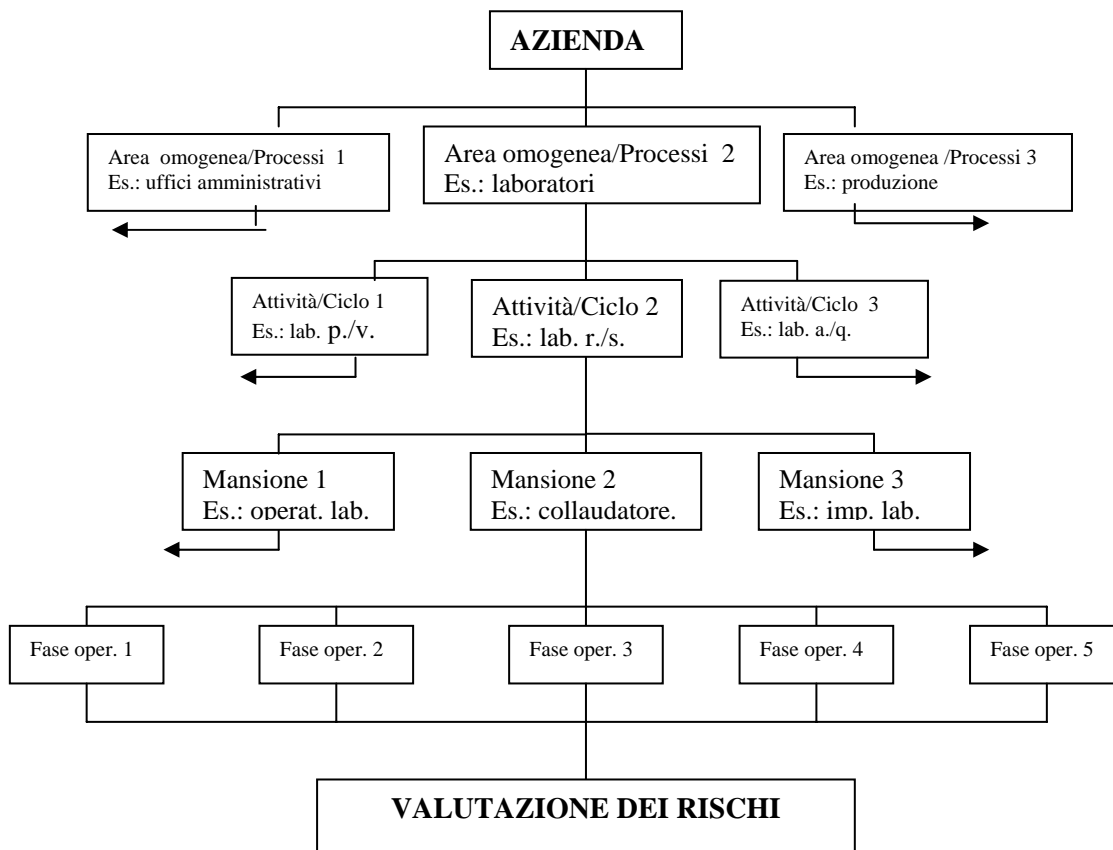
AZIENDA

Area omogenea/Processi 1
Es.: uffici amministrativi

Area omogenea/Processi 2
Es.: laboratori

Area omogenea /Processi 3
Es.: produzione

Attività/Ciclo 1
Es.: lab. p./v.

Attività/Ciclo 2
Es.: lab. r./s.

Attività/Ciclo 3
Es.: lab. a./q.

Mansione 1
Es.: operat. lab.

Mansione 2
Es.: collaudatore.

Mansione 3
Es.: imp. lab.

Fase oper. 1

Fase oper. 2

Fase oper. 3

Fase oper. 4

Fase oper. 5

VALUTAZIONE DEI RISCHI